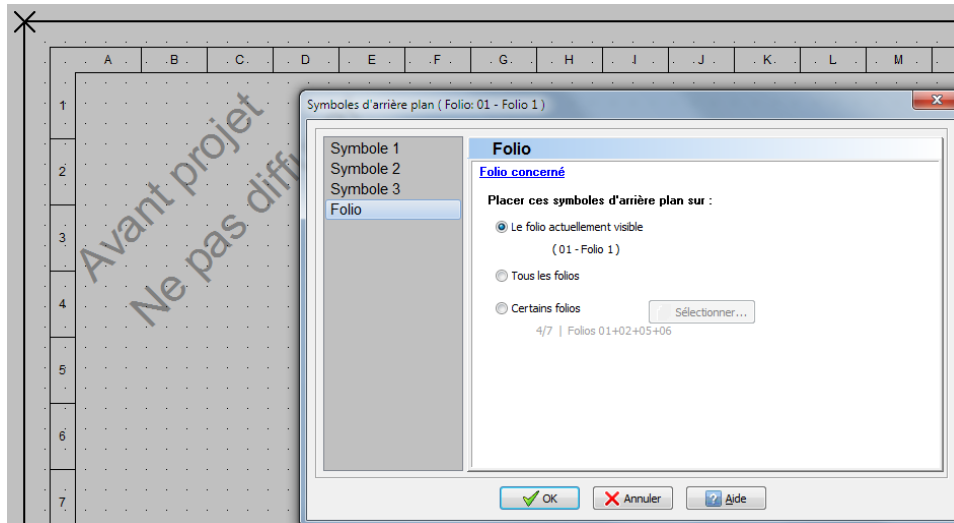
A B C D E F G H I J K L M

1
2
3
4
5
6
7

Avant projet
Ne pas diff

Symboles d'arrière plan ( Folio: 01 - Folio 1 )

Symbole 1
Symbole 2
Symbole 3
Folio

Folio

Folio concerné

Placer ces symboles d'arrière plan sur :

Le folio actuellement visible
( 01 - Folio 1 )

Tous les folios

Certains folios
Sélectionner...
4/7 | Folios 01+02+05+06

OK
Annuler
Aide